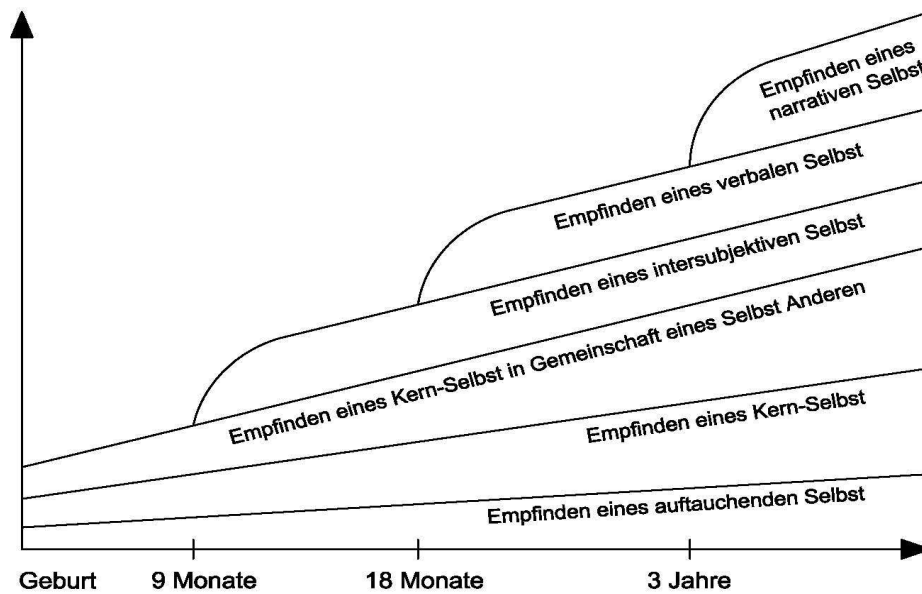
Empfinden eines narrativen Selbst

Empfinden eines verbalen Selbst

Empfinden eines intersubjektiven Selbst

Empfinden eines Kern-Selbst in Gemeinschaft eines Selbst Anderen

Empfinden eines Kern-Selbst

Empfinden eines auftauchenden Selbst

Geburt 9 Monate 18 Monate 3 Jahre